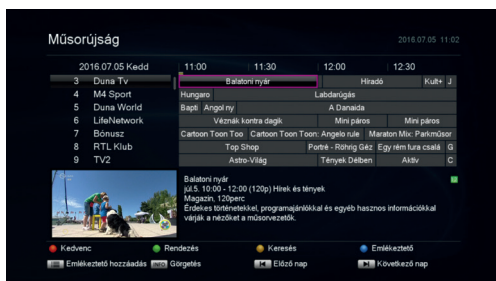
Műsorújság

2016.07.05 11:02

2016.07.05 Kedd | 11:00 | 11:30 | 12:00 | 12:30

3 Duna Tv | Balatoni nyár | Híradó | Kult+ | J
4 M4 Sport | Hungaro | Labdarúgás
5 Duna World | Bapti | Angol ny | A Danaida
6 LifeNetwork | Véznák kontra dagik | Mini páros | Mini páros
7 Bónusz | Cartoon Toon Too | Cartoon Toon Toon: Angelo rule | Maraton Mix: Parkműsor
8 RTL Klub | Top Shop | Portré - Rőhrig Géz | Egy rém fura csalá | G
9 TV2 | Astro-Világ | Tények Délben | Aktív | C

Balatoni nyár
júl.5. 10:00 - 12:00 (120p) Hírek és tények
Magazin, 120perc
Érdekes történetekkel, programajánlókkal és egyéb hasznos információkkal várják a nézőket a műsorvezetők.

Kedvenc
Rendezés
Keresés
Emlékeztető
Emlékeztető hozzáadás
INFO Görgetés
Előző nap
Következő nap